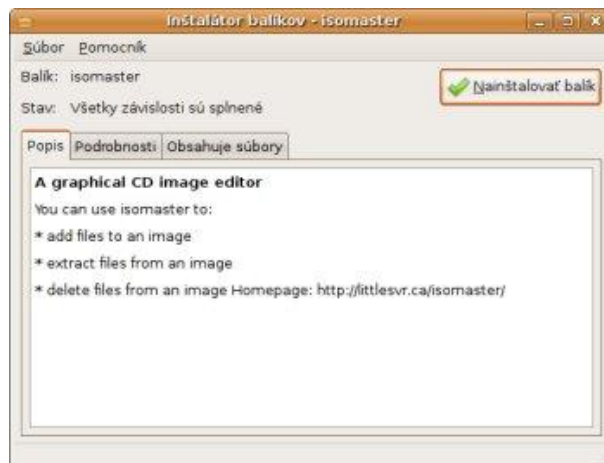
Inštalátor balíkov - isomaster

Súbor Pomocník

Balík: isomaster

Stav: Všetky závislosti sú splnené

Nainštalovať balík

Popis | Podrobnosti | Obsahuje súbory

A graphical CD image editor

You can use isomaster to:

* add files to an image

* extract files from an image

* delete files from an image Homepage: http://littlesvr.ca/isomaster/